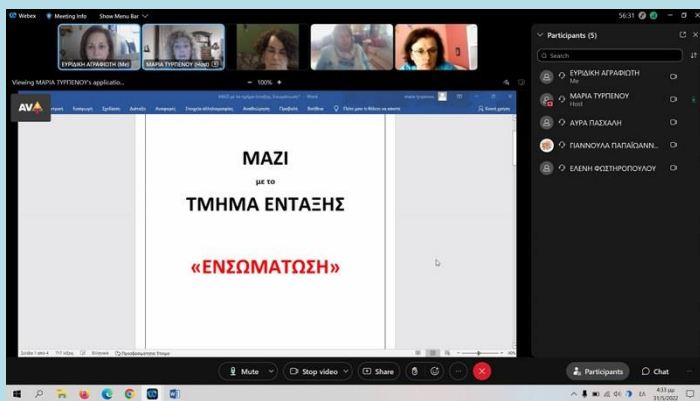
Webex Meeting Info Show Menu Bar

56:31

ΕΥΡΙΔΙΚΗ ΑΓΡΑΦΙΩΤΗ (Me)

ΜΑΡΙΑ ΤΥΡΠΕΝΟΥ (Host)

Viewing ΜΑΡΙΑ ΤΥΡΠΕΝΟΥ's applicatio...

100%

AVA

Αρχείο Κεντρική Εισαγωγή Σχεδίαση Διάταξη Αναφορές Στοιχεία αλληλογραφίας Αναθεώρηση Προβολή Βοήθεια Πείτε μου τι θέλετε να κάνετε

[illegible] - Word

ΜΑΖΙ

με το

ΤΜΗΜΑ ΕΝΤΑΞΗΣ

«ΕΝΣΩΜΑΤΩΣΗ»

Σελίδα 1 από 4 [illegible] λέξεις Ελληνικά Προσβασιμότητα: Έτοιμο

Participants (5)

Search

ΕΥΡΙΔΙΚΗ ΑΓΡΑΦΙΩΤΗ
Me

ΜΑΡΙΑ ΤΥΡΠΕΝΟΥ
Host

ΑΥΡΑ ΠΑΣΧΑΛΗ

ΓΙΑΝΝΟΥΛΑ ΠΑΠΑΪΩΑΝΝ...

ΕΛΕΝΗ ΦΩΣΤΗΡΟΠΟΥΛΟΥ

Mute

Stop video

Share

Participants

Chat

ΕΛ

4:33 μμ
31/5/2022